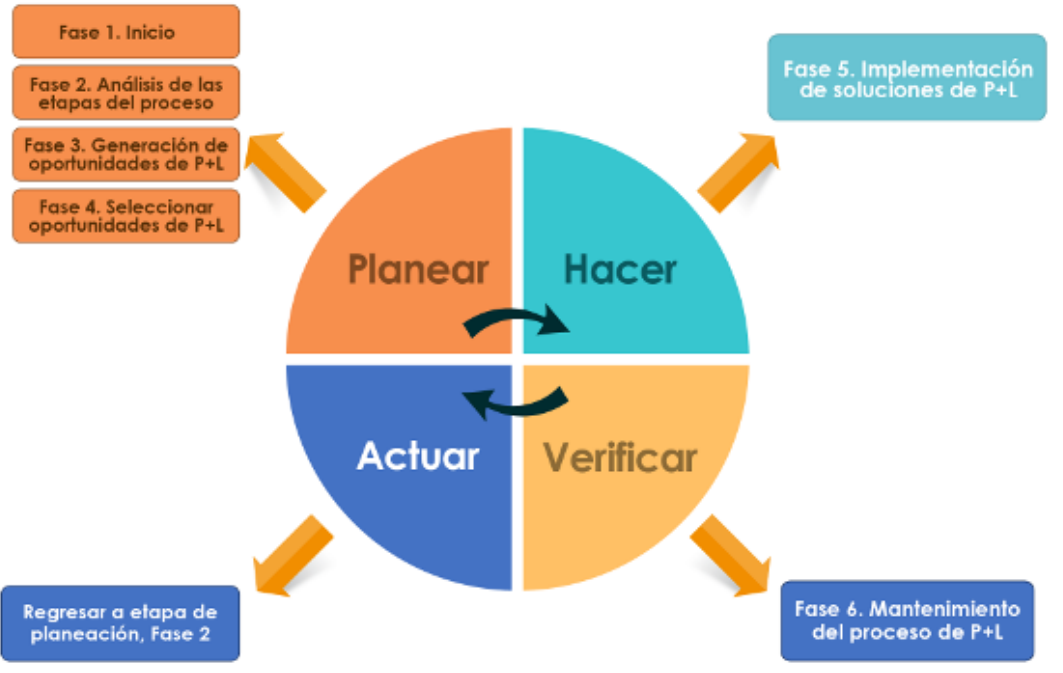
Fase 1. Inicio

Fase 2. Análisis de las etapas del proceso

Fase 3. Generación de oportunidades de P+L

Fase 4. Seleccionar oportunidades de P+L

Fase 5. Implementación de soluciones de P+L

Planear

Hacer

Actuar

Verificar

Regresar a etapa de planeación, Fase 2

Fase 6. Mantenimiento del proceso de P+L